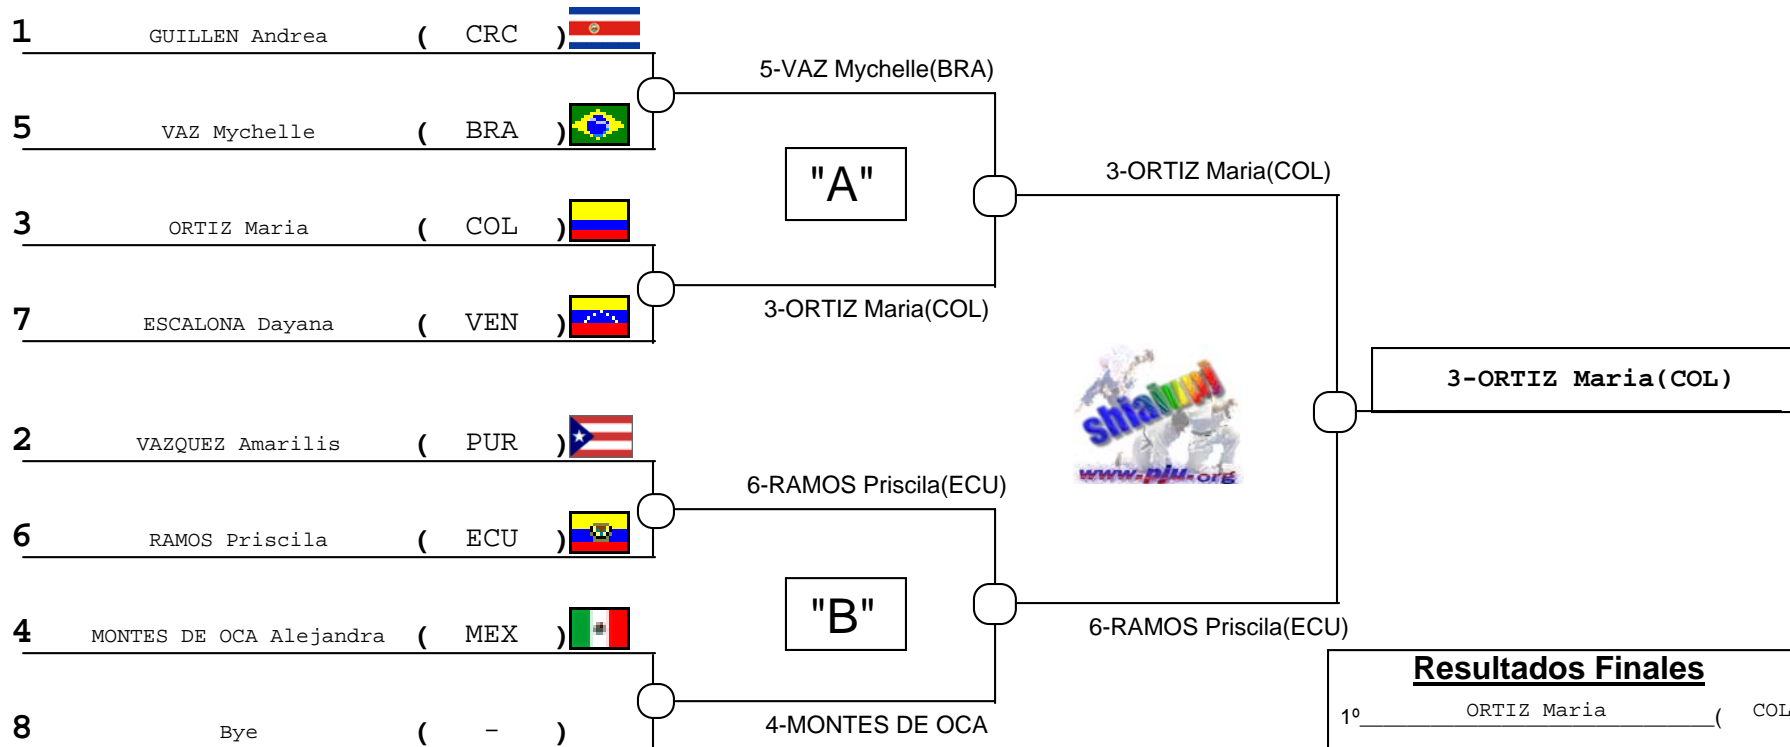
1 GUILLEN Andrea ( CRC )

5 VAZ Mychelle ( BRA )

3 ORTIZ Maria ( COL )

7 ESCALONA Dayana ( VEN )

2 VAZQUEZ Amarilis ( PUR )

6 RAMOS Priscila ( ECU )

4 MONTES DE OCA Alejandra ( MEX )

8 Bye ( - )

5-VAZ Mychelle(BRA)

"A"

3-ORTIZ Maria(COL)

3-ORTIZ Maria(COL)

shiaiwin www.pju.org

6-RAMOS Priscila(ECU)

"B"

4-MONTES DE OCA

6-RAMOS Priscila(ECU)

3-ORTIZ Maria(COL)

Resultados Finales

1º ORTIZ Maria ( COL